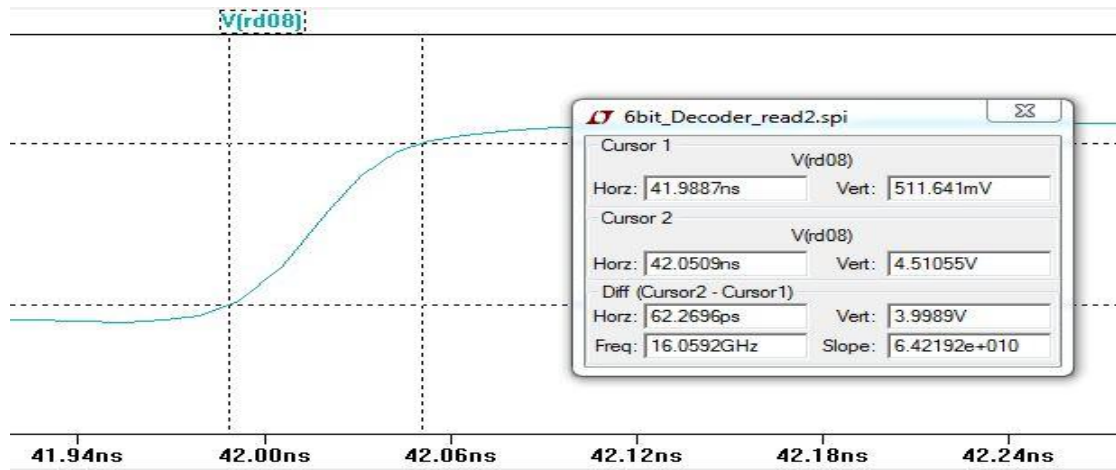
V(rd08)

6bit_Decoder_read2.spi

Cursor 1
V(rd08)
Horz: 41.9887ns Vert: 511.641mV

Cursor 2
V(rd08)
Horz: 42.0509ns Vert: 4.51055V

Diff (Cursor2 - Cursor1)
Horz: 62.2696ps Vert: 3.9989V
Freq: 16.0592GHz Slope: 6.42192e+010

41.94ns 42.00ns 42.06ns 42.12ns 42.18ns 42.24ns